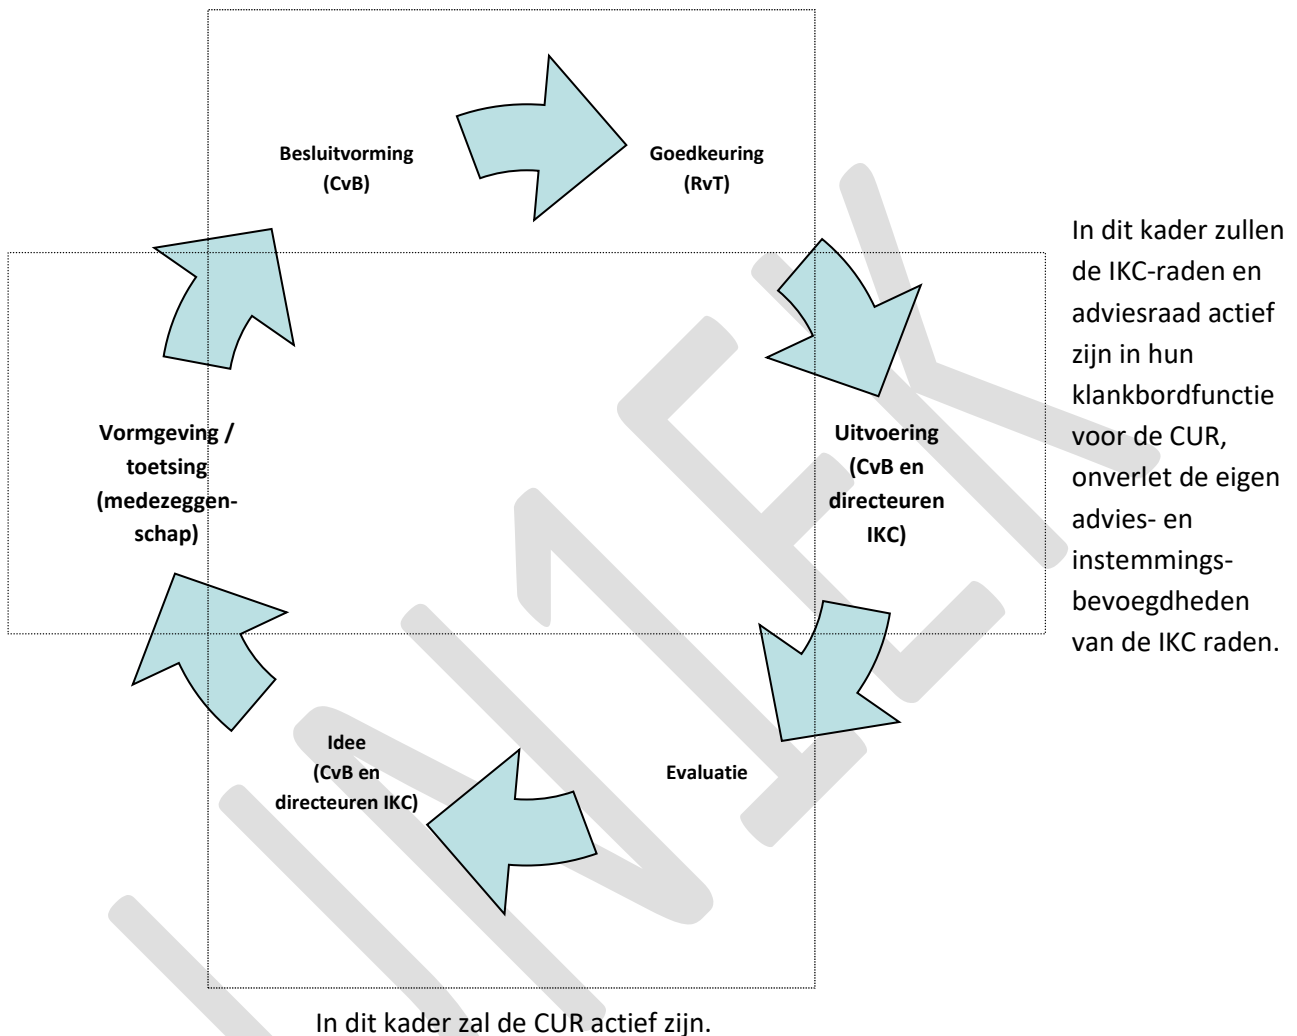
Besluitvorming
(CvB)

Goedkeuring
(RvT)

In dit kader zullen de IKC-raden en adviesraad actief zijn in hun klankbordfunctie voor de CUR, onverlet de eigen advies- en instemmingsbevoegdheden van de IKC raden.

Vormgeving / toetsing (medezeggenschap)

Uitvoering (CvB en directeuren IKC)

Idee
(CvB en directeuren IKC)

Evaluatie

In dit kader zal de CUR actief zijn.